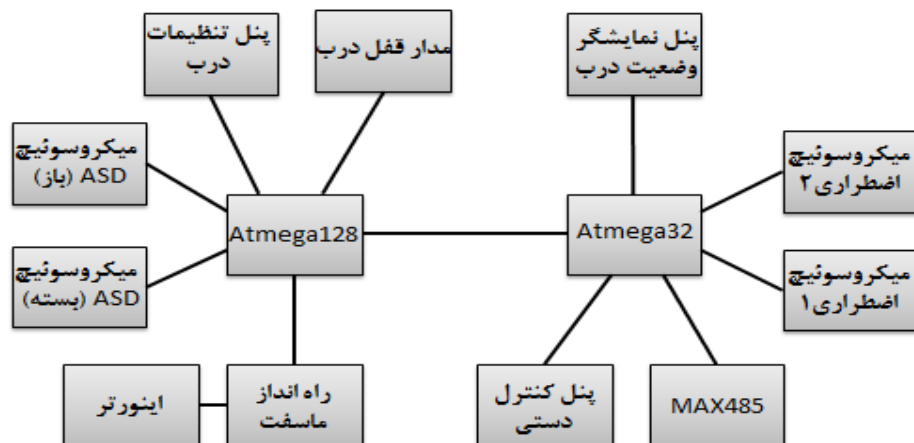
پنل تنظیمات درب

مدار قفل درب

پنل نمایشگر وضعیت درب

میکروسوئیچ ASD (باز)

Atmega128

Atmega32

میکروسوئیچ اضطراری۲

میکروسوئیچ ASD (بسته)

میکروسوئیچ اضطراری۱

اینورتر

راه انداز ماسفت

پنل کنترل دستی

MAX485